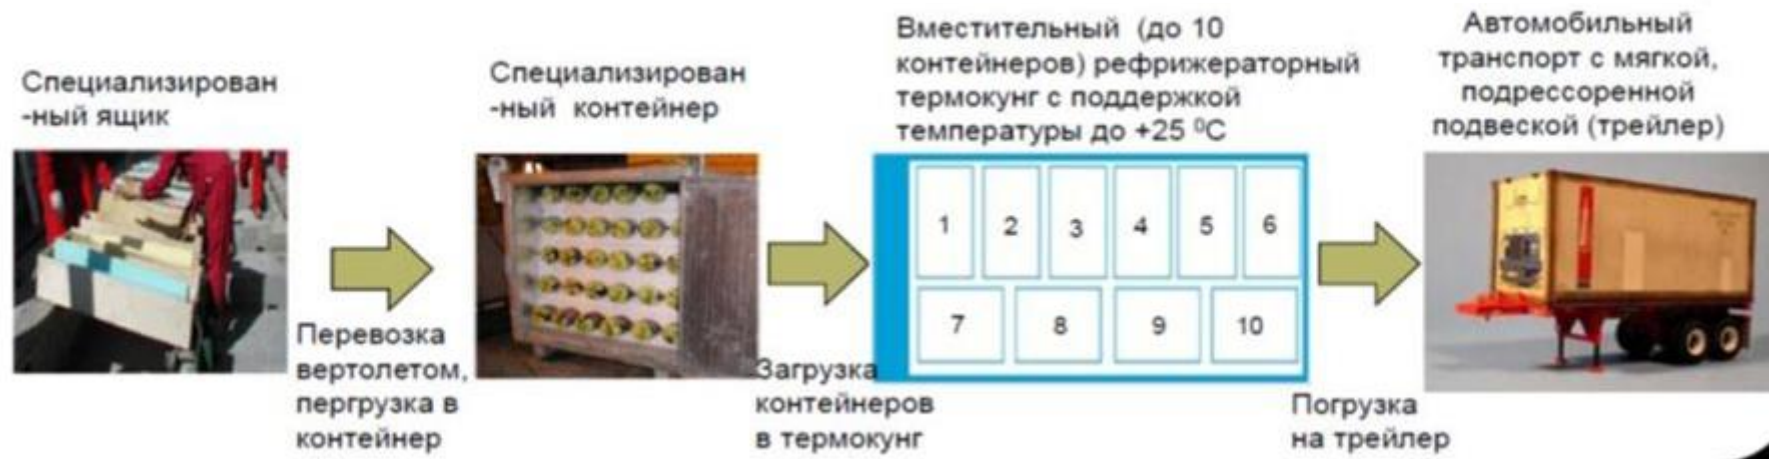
Специализирован -ный ящик

Перевозка вертолетом, пергрузка в контейнер

Специализирован -ный контейнер

Загрузка контейнеров в термокунг

Вместительный (до 10 контейнеров) рефрижераторный термокунг с поддержкой температуры до +25 $^0$C

1 2 3 4 5 6

7 8 9 10

Погрузка на трейлер

Автомобильный транспорт с мягкой, подрессоренной подвеской (трейлер)